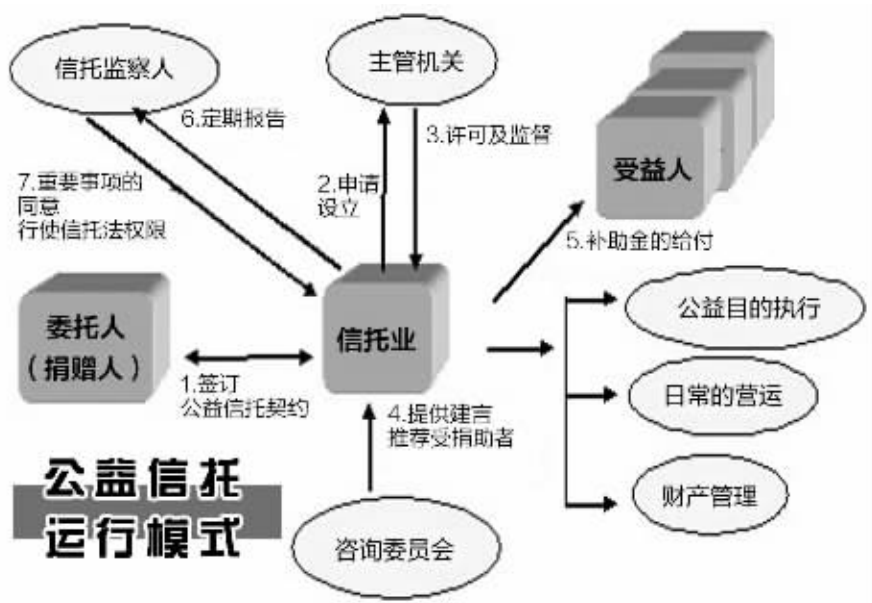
信托监察人

主管机关

6.定期报告

3.许可及监督

受益人

7.重要事项的同意
行使信托法权限

2.申请设立

5.补助金的给付

委托人
（捐赠人）

信托业

公益目的执行

日常的营运

1.签订
公益信托契约

4.提供建言
推荐受捐助者

公益信托
运行模式

财产管理

咨询委员会